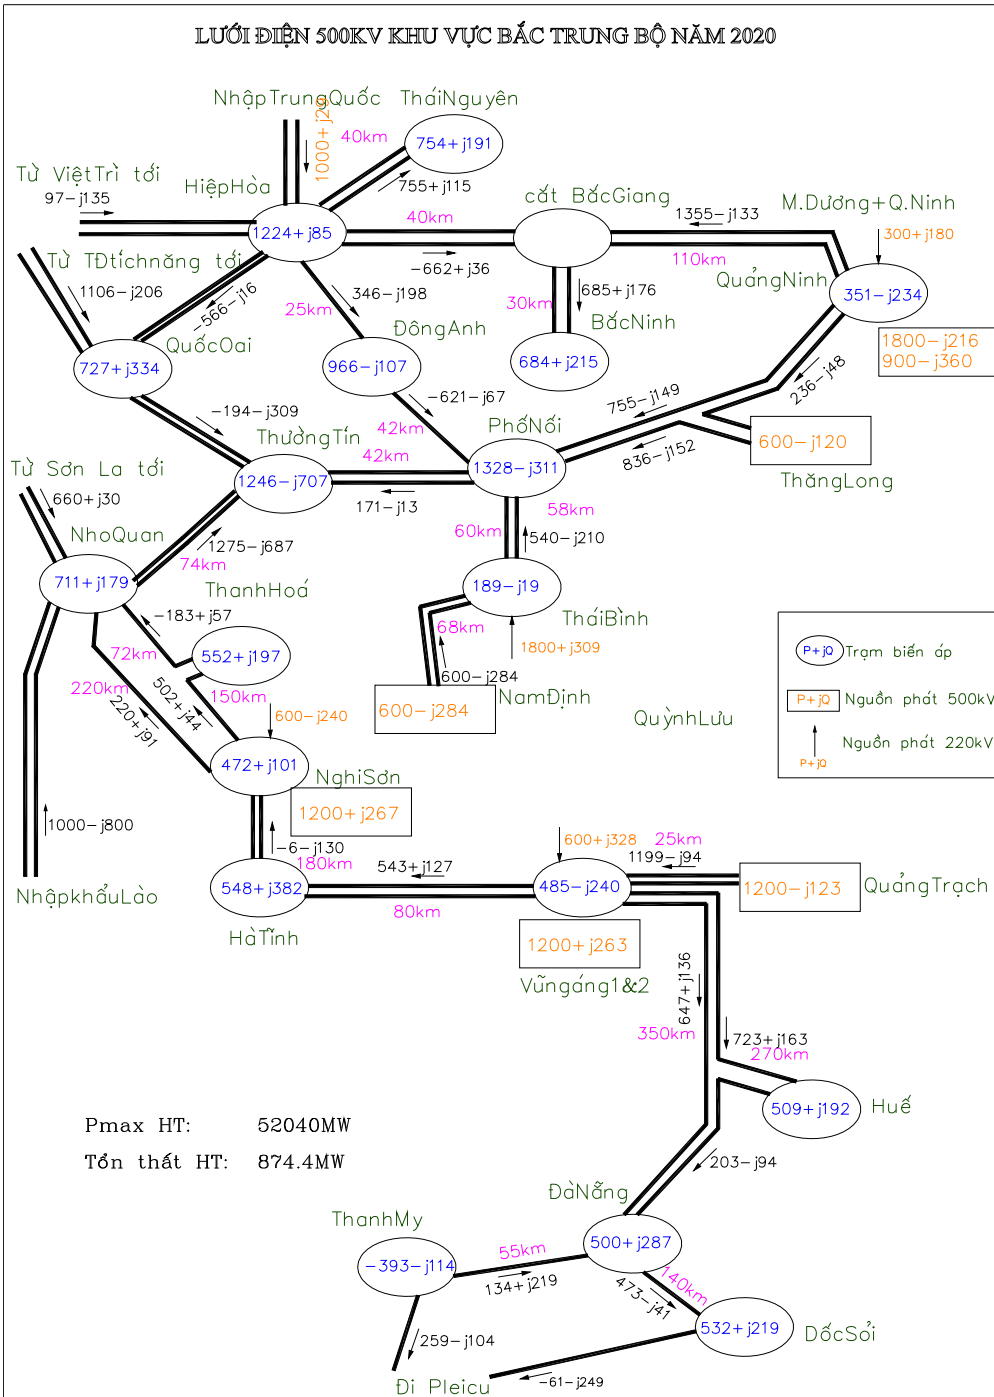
LƯỚI ĐIỆN 500KV KHU VỰC BẮC TRUNG BỘ NĂM 2020

NhậpTrungQuốc
1000+j20
ThaíNguyên
40km
754+j191
755+j115
Từ ViệtTrì tới
97−j135
HiệpHòa
1224+j85
40km
cắt BắcGiang
1355−j133
M.Dương+Q.Ninh
300+j180
−662+j36
110km
QuảngNinh
351−j234
Từ TĐtíchnăng tới
1106−j206
−566−j16
346−j198
25km
30km
685+j176
BắcNinh
1800−j216
900−j360
727+j334
QuốcOai
966−j107
ĐôngAnh
684+j215
236−j48
−194−j309
−621−j67
755−j149
600−j120
ThườngTín
42km
PhốNối
42km
1328−j311
836−j152
ThăngLong
Từ Sơn La tới
660+j30
1246−j707
171−j13
58km
60km
540−j210
NhoQuan
1275−j687
74km
711+j179
ThanhHoá
189−j19
ThaíBình
−183+j57
68km
1800+j309
552+j197
72km
600−j284
220km
502+j44
150km
600−j284
NamĐịnh
QuỳnhLưu
220+j91
600−j240
472+j101
NghiSơn
1200+j267
P+jQ Trạm biến áp
P+jQ Nguồn phát 500kV
P+jQ Nguồn phát 220kV
1000−j800
−6−j130
600+j328
25km
180km
543+j127
1199−j94
NhậpkhẩuLào
548+j382
485−j240
1200−j123
QuảngTrạch
80km
HàTĩnh
1200+j263
Vũngáng1&2
647+j136
350km
723+j163
270km
509+j192
Huế
Pmax HT: 52040MW
Tổn thất HT: 874.4MW
203−j94
ĐàNẵng
ThanhMy
500+j287
55km
−393−j114
134+j219
140km
473−j41
532+j219
DốcSỏi
259−j104
Đi Pleicu
−61−j249